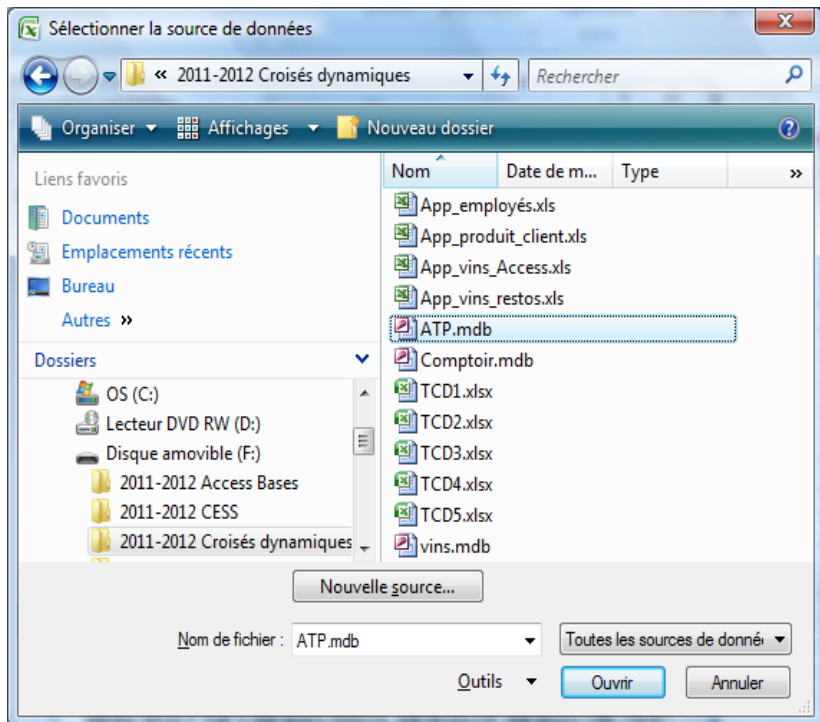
Sélectionner la source de données

« 2011-2012 Croisés dynamiques

Rechercher

Organiser ▾ Affichages ▾ Nouveau dossier

Liens favoris

Documents

Emplacements récents

Bureau

Autres »

Dossiers

OS (C:)

Lecteur DVD RW (D:)

Disque amovible (F:)

2011-2012 Access Bases

2011-2012 CESS

2011-2012 Croisés dynamiques

| Nom | Date de m... | Type |
|---|---|---|
| App_employés.xls | | |
| App_produit_client.xls | | |
| App_vins_Access.xls | | |
| App_vins_restos.xls | | |
| ATP.mdb | | |
| Comptoir.mdb | | |
| TCD1.xlsx | | |
| TCD2.xlsx | | |
| TCD3.xlsx | | |
| TCD4.xlsx | | |
| TCD5.xlsx | | |
| vins.mdb | | |

Nouvelle source...

Nom de fichier : ATP.mdb

Toutes les sources de donné

Outils ▾

Ouvrir

Annuler